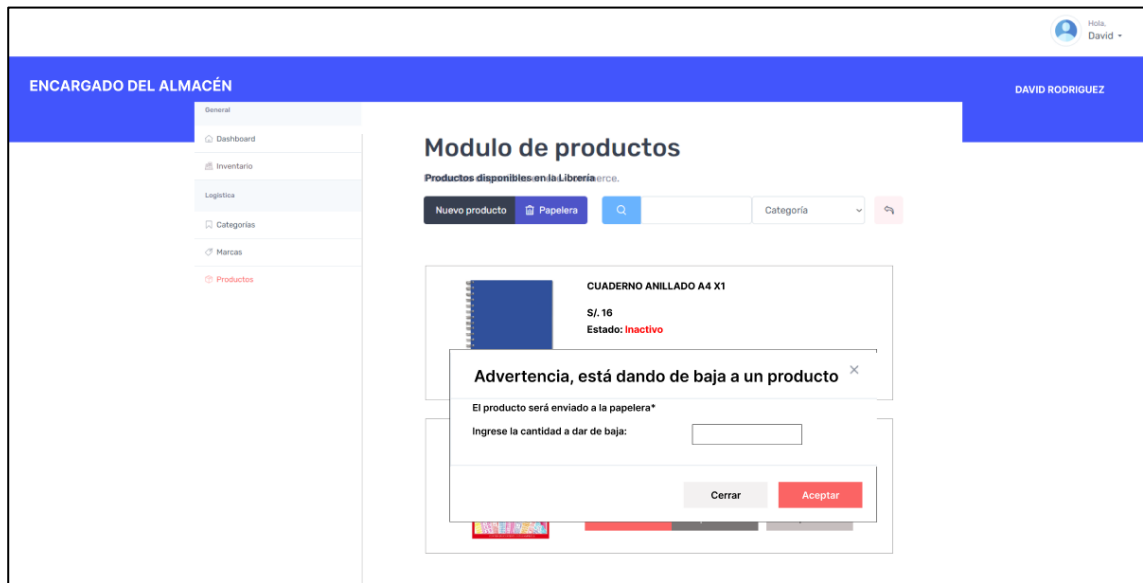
Hola,
David

ENCARGADO DEL ALMACÉN

DAVID RODRIGUEZ

General

Dashboard

Inventario

Logística

Categorías

Marcas

Productos

Modulo de productos

Productos disponibles en la Librería

Nuevo producto

Papelera

Categoría

CUADERNO ANILLADO A4 X1

S/. 16

Estado: Inactivo

Advertencia, está dando de baja a un producto

×

El producto será enviado a la papelera*

Ingrese la cantidad a dar de baja:

Cerrar

Aceptar